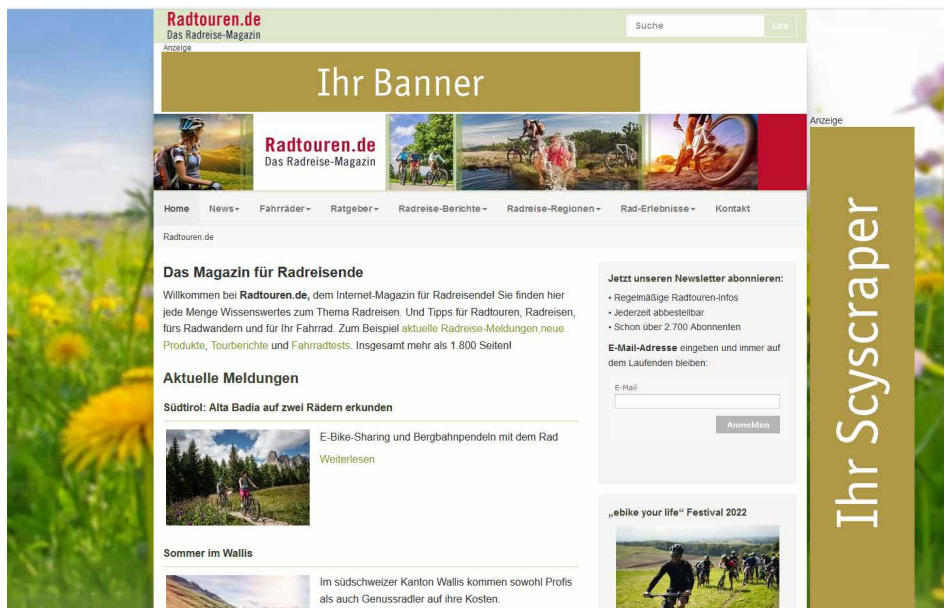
Radtouren.de
Das Radreise-Magazin

Suche
Los

Anzeige

Ihr Banner

Radtouren.de
Das Radreise-Magazin

Home News▾ Fahrräder▾ Ratgeber▾ Radreise-Berichte▾ Radreise-Regionen▾ Rad-Erlebnisse▾ Kontakt

Radtouren.de

Das Magazin für Radreisende

Willkommen bei **Radtouren.de,** dem Internet-Magazin für Radreisende! Sie finden hier jede Menge Wissenswertes zum Thema Radreisen. Und Tipps für Radtouren, Radreisen, fürs Radwandern und für Ihr Fahrrad. Zum Beispiel aktuelle Radreise-Meldungen,neue Produkte, Tourberichte und Fahrradtests. Insgesamt mehr als 1.800 Seiten!

Aktuelle Meldungen

Südtirol: Alta Badia auf zwei Rädern erkunden

E-Bike-Sharing und Bergbahnpendeln mit dem Rad

Weiterlesen

Sommer im Wallis

Im südschweizer Kanton Wallis kommen sowohl Profis als auch Genussradler auf ihre Kosten.

Jetzt unseren Newsletter abonnieren:

• Regelmäßige Radtouren-Infos
• Jederzeit abbestellbar
• Schon über 2.700 Abonnenten

**E-Mail-Adresse** eingeben und immer auf dem Laufenden bleiben:

E-Mail

Anmelden

„ebike your life“ Festival 2022

Anzeige

Ihr Scyscraper